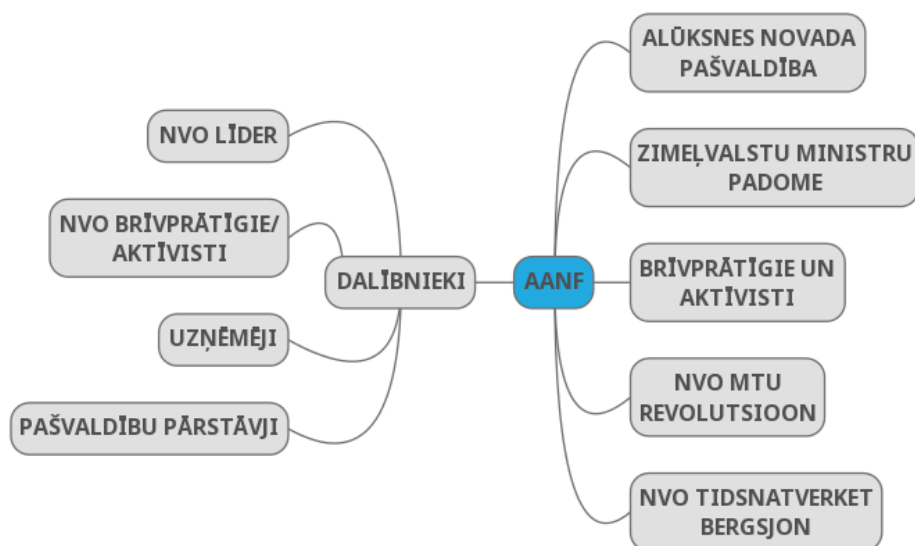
AANF

DALĪBNIEKI

NVO LĪDER

NVO BRĪVPRĀTĪGIE/ AKTĪVISTI

UZŅĒMĒJI

PAŠVALDĪBU PĀRSTĀVJI

ALŪKSNES NOVADA PAŠVALDĪBA

ZIMEĻVALSTU MINISTRU PADOME

BRĪVPRĀTĪGIE UN AKTĪVISTI

NVO MTU REVOLUTSIOON

NVO TIDSNATVERKET BERGSJON